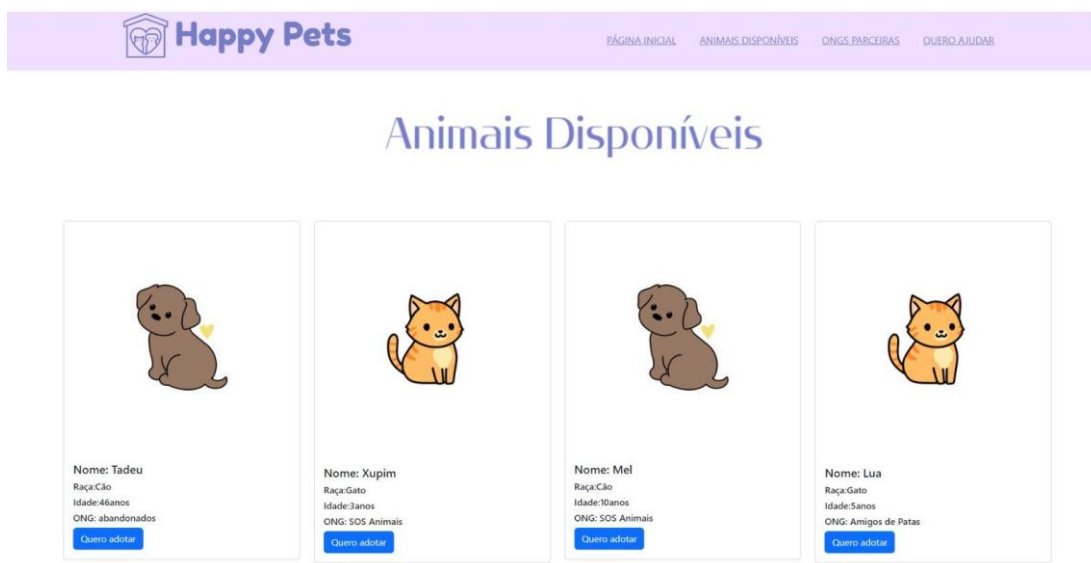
Happy Pets

PÁGINA INICIAL ANIMAIS DISPONÍVEIS ONGS PARCEIRAS QUERO AJUDAR

Animais Disponíveis

Nome: Tadeu
Raça:Cão
Idade:46anos
ONG: abandonados
Quero adotar

Nome: Xupim
Raça:Gato
Idade:3anos
ONG: SOS Animais
Quero adotar

Nome: Mel
Raça:Cão
Idade:10anos
ONG: SOS Animais
Quero adotar

Nome: Lua
Raça:Gato
Idade:5anos
ONG: Amigos de Patas
Quero adotar